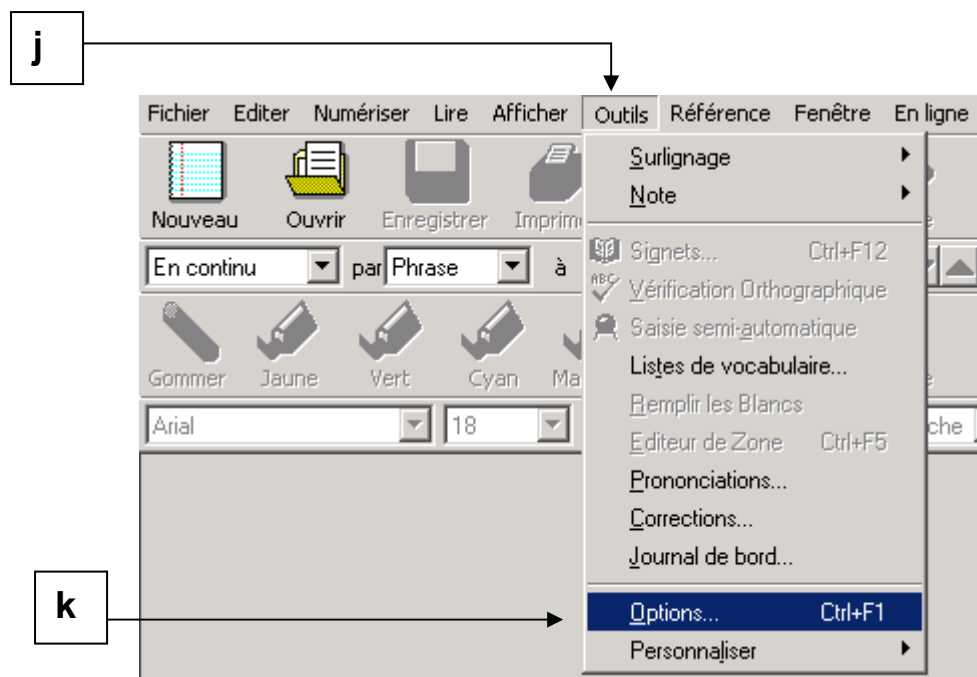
j

Fichier Editer Numériser Lire Afficher Outils Référence Fenêtre En ligne

Nouveau Ouvrir Enregistrer Imprim

En continu par Phrase à

Gommer Jaune Vert Cyan Ma

Arial 18 che

Surlignage
Note
Signets... Ctrl+F12
Vérification Orthographique
Saisie semi-automatique
Listes de vocabulaire...
Remplir les Blancs
Editeur de Zone Ctrl+F5
Prononciations...
Corrections...
Journal de bord...
Options... Ctrl+F1
Personnaliser

k